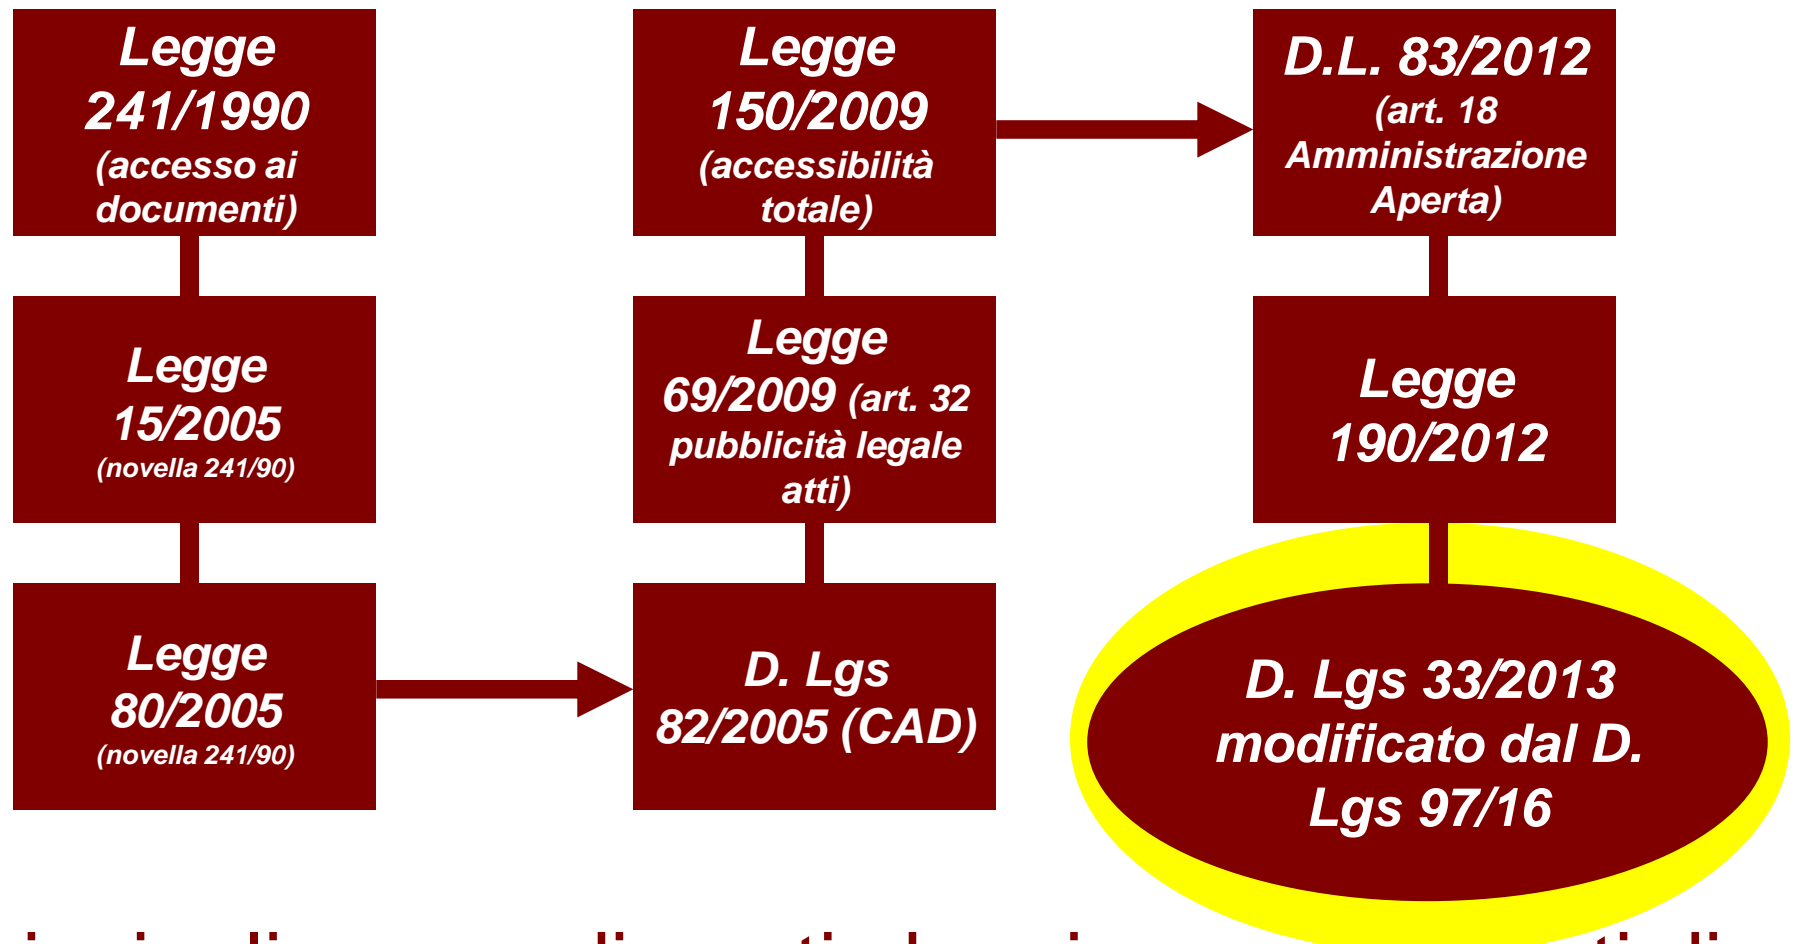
Legge 241/1990 (accesso ai documenti)

Legge 15/2005 (novella 241/90)

Legge 80/2005 (novella 241/90)

Legge 150/2009 (accessibilità totale)

Legge 69/2009 (art. 32 pubblicità legale atti)

D. Lgs 82/2005 (CAD)

D.L. 83/2012 (art. 18 Amministrazione Aperta)

Legge 190/2012

D. Lgs 33/2013 modificato dal D. Lgs 97/16

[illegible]